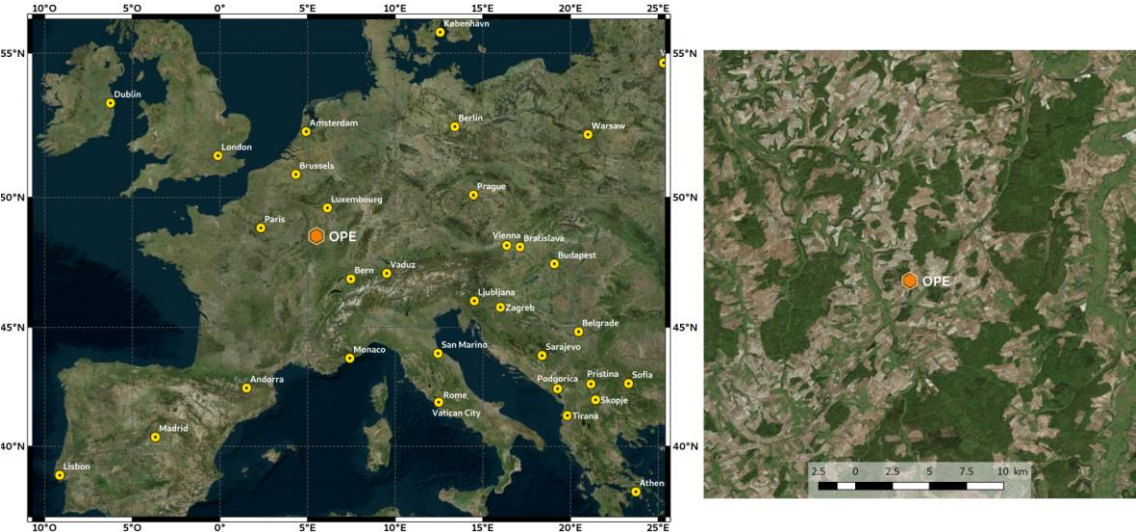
10°O 5°O 0° 5°E 10°E 15°E 20°E 25°E

55°N
50°N
45°N
40°N

København
Dublin
Berlin
Warsaw
Amsterdam
London
Brussels
Prague
Luxembourg
Paris
OPE
Vienna
Bratislava
Budapest
Bern
Vaduz
Ljubljana
Zagreb
Belgrade
Sarajevo
Monaco
San Marino
Andorra
Podgorica
Pristina
Sofia
Skopje
Rome
Vatican City
Tirana
Madrid
Lisbon
Athen

10°O 5°O 0° 5°E 10°E 15°E 20°E 25°E

55°N
50°N
45°N
40°N

OPE

2.5 0 2.5 5 7.5 10 km